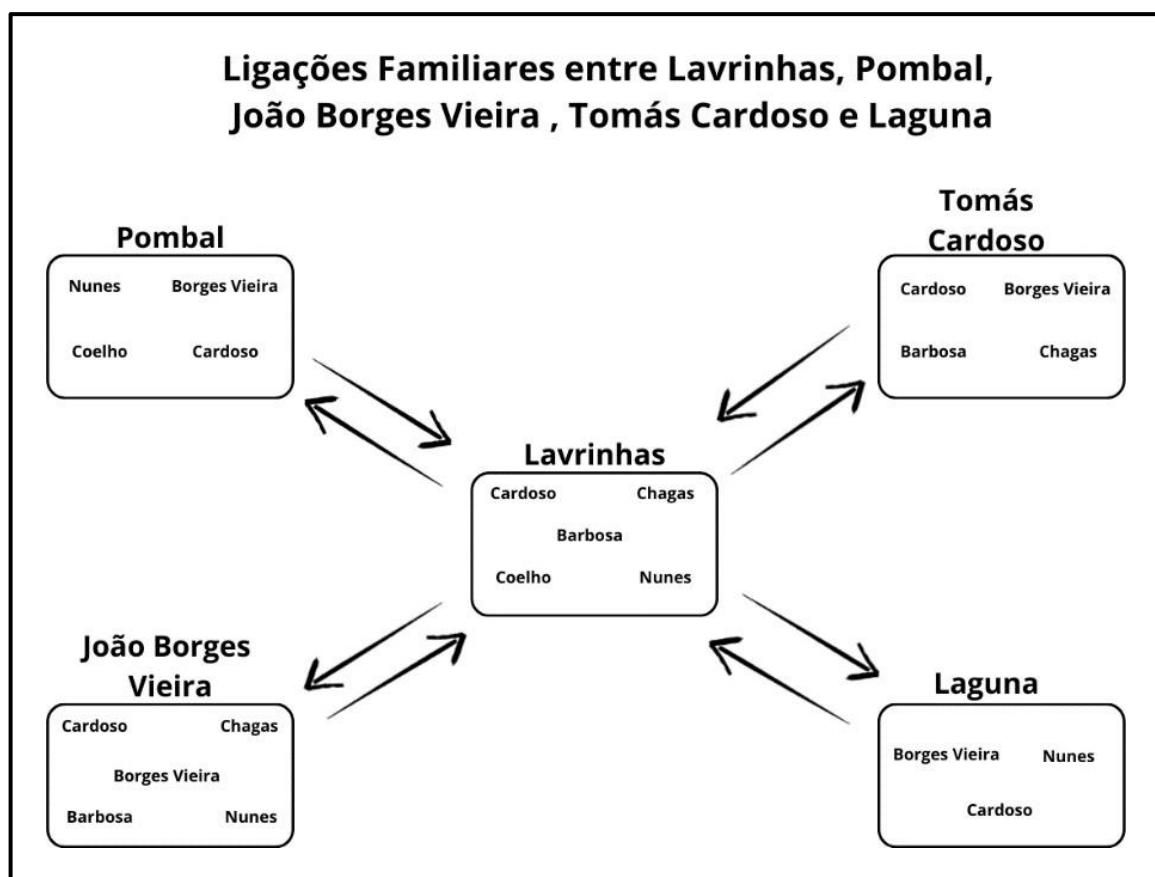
Ligações Familiares entre Lavrinhas, Pombal, João Borges Vieira , Tomás Cardoso e Laguna

Pombal

Nunes Borges Vieira

Coelho Cardoso

Tomás Cardoso

Cardoso Borges Vieira

Barbosa Chagas

Lavrinhas

Cardoso Chagas

Barbosa

Coelho Nunes

João Borges Vieira

Cardoso Chagas

Borges Vieira

Barbosa Nunes

Laguna

Borges Vieira Nunes

Cardoso